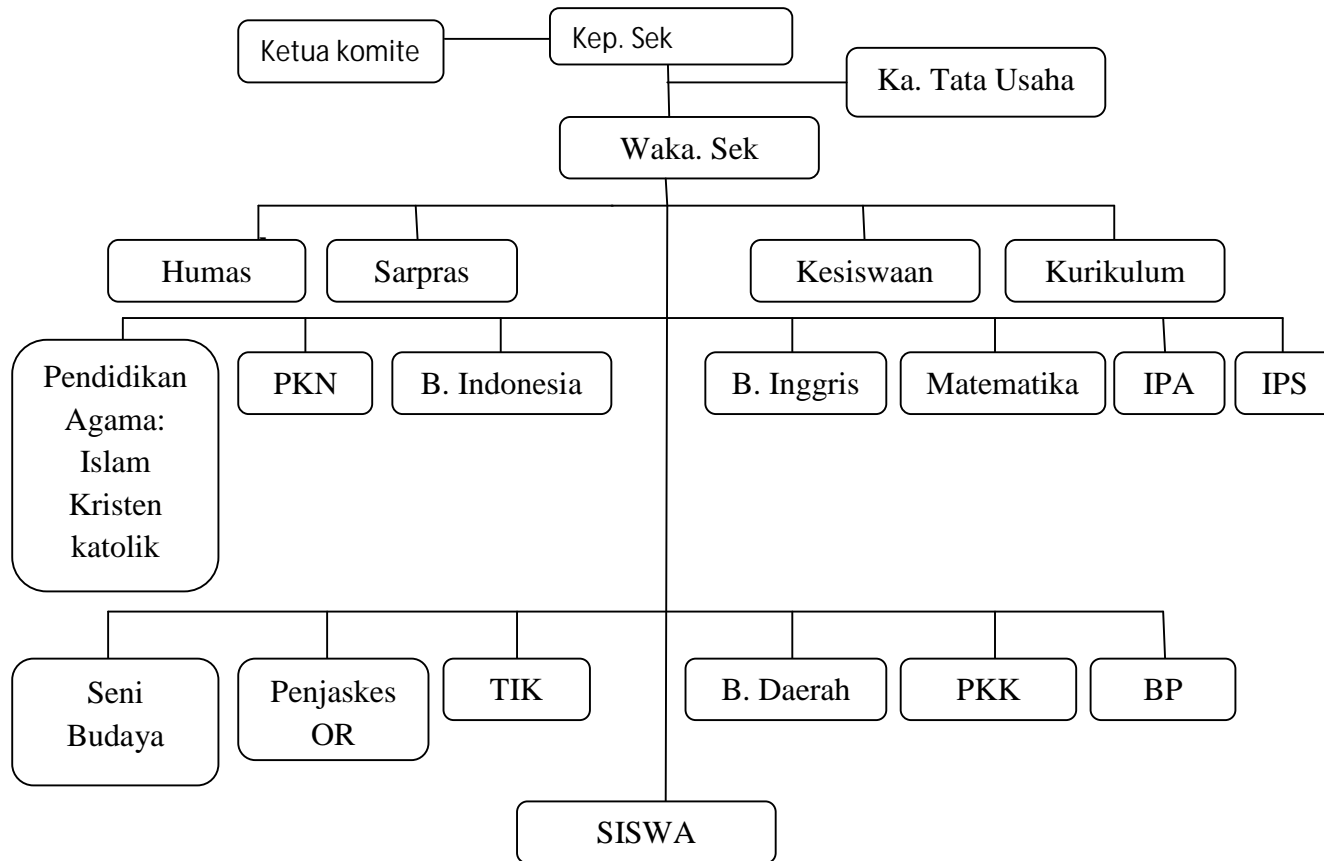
Ketua komite

Kep. Sek

Ka. Tata Usaha

Waka. Sek

Humas

Sarpras

Kesiswaan

Kurikulum

Pendidikan Agama: Islam Kristen katolik

PKN

B. Indonesia

B. Inggris

Matematika

IPA

IPS

Seni Budaya

Penjaskes OR

TIK

B. Daerah

PKK

BP

SISWA